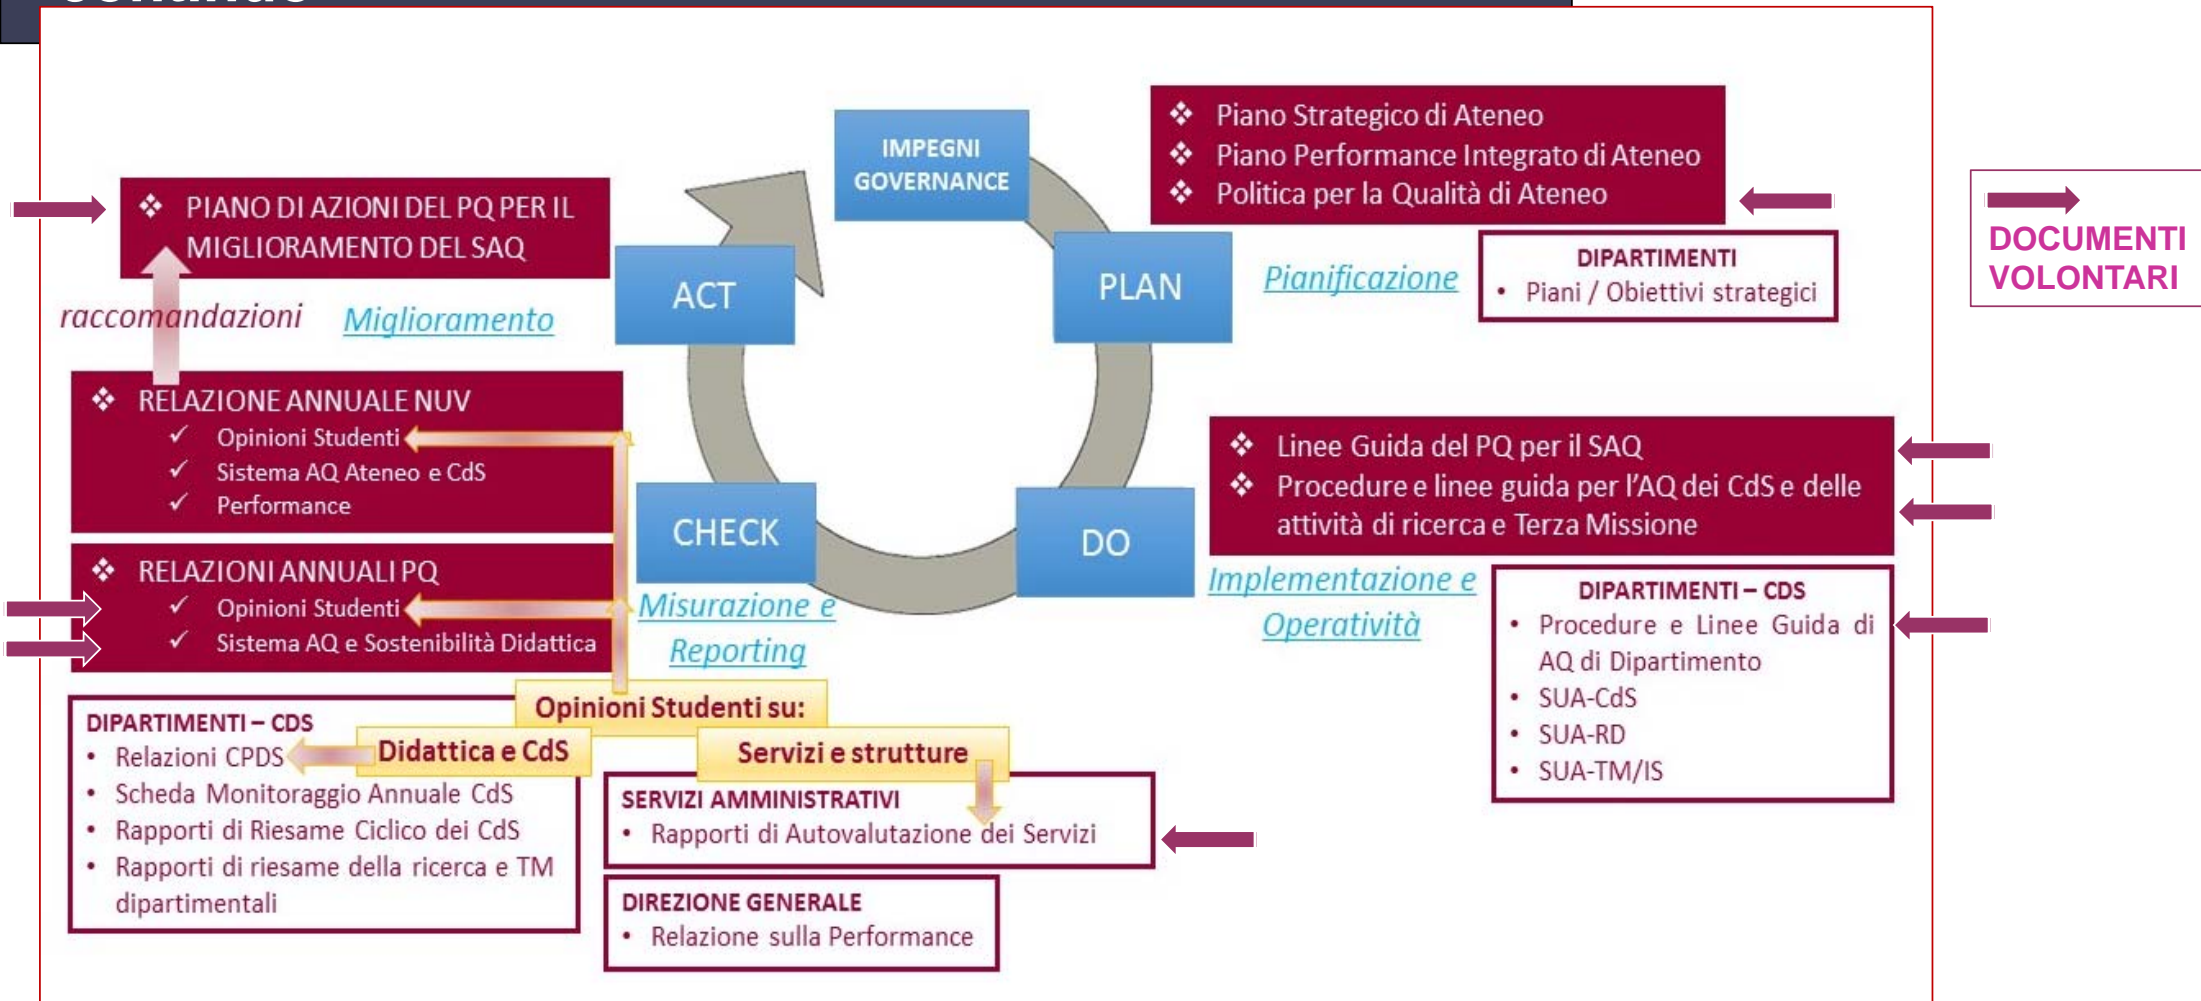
❖ PIANO DI AZIONI DEL PQ PER IL MIGLIORAMENTO DEL SAQ

raccomandazioni

Miglioramento

IMPEGNI GOVERNANCE

ACT

PLAN

CHECK

DO

❖ Piano Strategico di Ateneo
❖ Piano Performance Integrato di Ateneo
❖ Politica per la Qualità di Ateneo

Pianificazione

DIPARTIMENTI
• Piani / Obiettivi strategici

DOCUMENTI VOLONTARI

❖ RELAZIONE ANNUALE NUV
✓ Opinioni Studenti
✓ Sistema AQ Ateneo e CdS
✓ Performance

❖ RELAZIONI ANNUALI PQ
✓ Opinioni Studenti
✓ Sistema AQ e Sostenibilità Didattica

Misurazione e Reporting

❖ Linee Guida del PQ per il SAQ
❖ Procedure e linee guida per l'AQ dei CdS e delle attività di ricerca e Terza Missione

Implementazione e Operatività

DIPARTIMENTI – CDS
• Procedure e Linee Guida di AQ di Dipartimento
• SUA-CdS
• SUA-RD
• SUA-TM/IS

Opinioni Studenti su:

Didattica e CdS

Servizi e strutture

DIPARTIMENTI – CDS
• Relazioni CPDS
• Scheda Monitoraggio Annuale CdS
• Rapporti di Riesame Ciclico dei CdS
• Rapporti di riesame della ricerca e TM dipartimentali

SERVIZI AMMINISTRATIVI
• Rapporti di Autovalutazione dei Servizi

DIREZIONE GENERALE
• Relazione sulla Performance